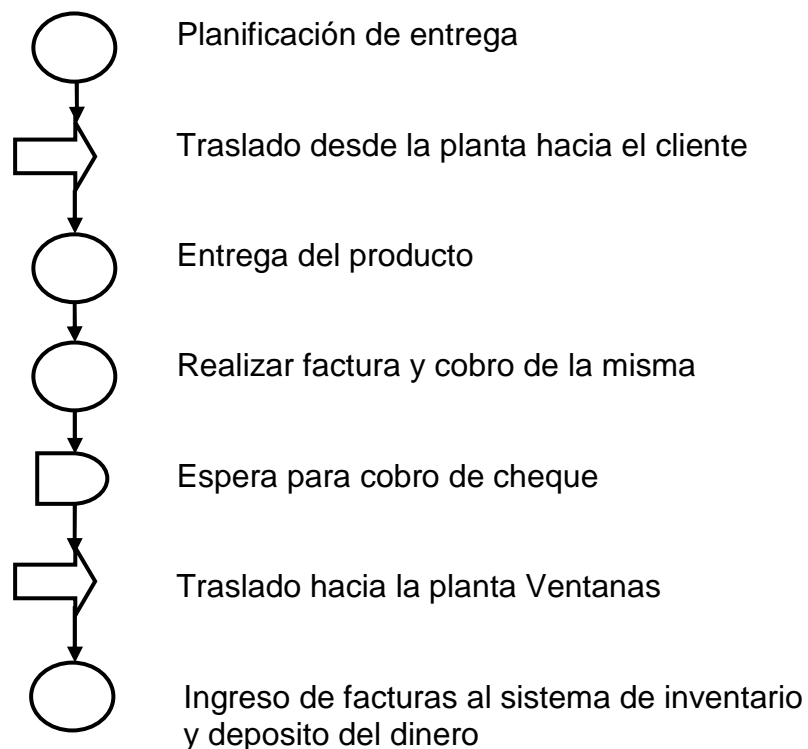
Planificación de entrega

Traslado desde la planta hacia el cliente

Entrega del producto

Realizar factura y cobro de la misma

Espera para cobro de cheque

Traslado hacia la planta Ventanas

Ingreso de facturas al sistema de inventario y deposito del dinero